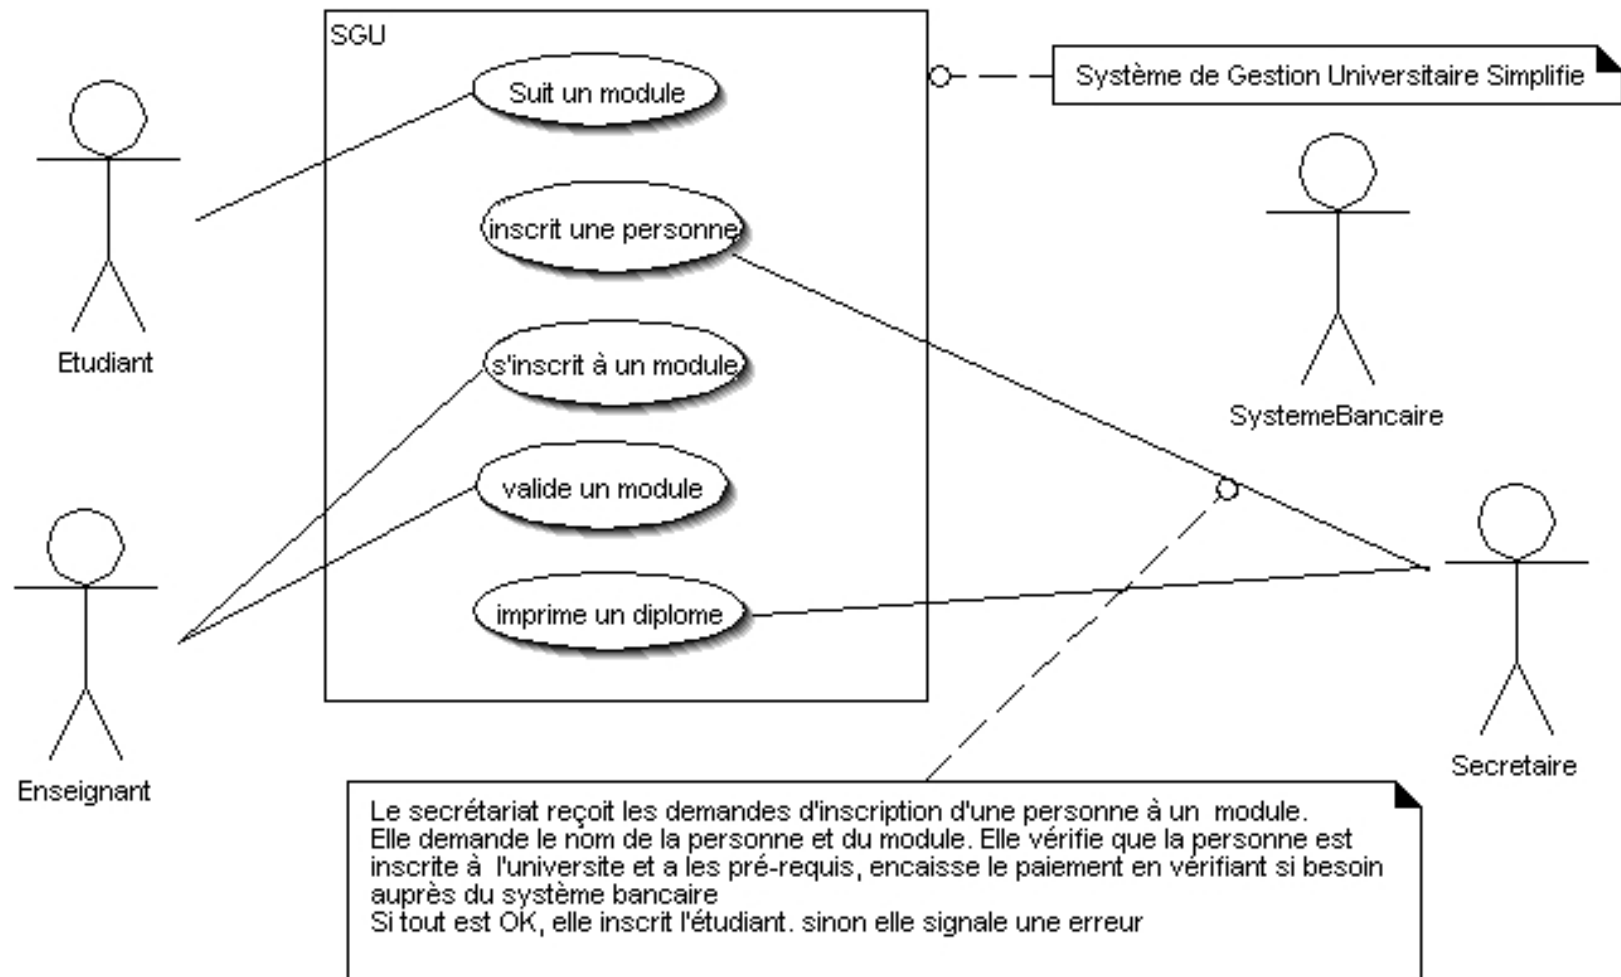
SGU

Suit un module

inscrit une personne

s'inscrit à un module

valide un module

imprime un diplome

Système de Gestion Universitaire Simplifie

Etudiant

Enseignant

SystemeBancaire

Secretaire

Le secrétariat reçoit les demandes d'inscription d'une personne à un module.
Elle demande le nom de la personne et du module. Elle vérifie que la personne est inscrite à l'universite et a les pré-requis, encaisse le paiement en vérifiant si besoin auprès du système bancaire
Si tout est OK, elle inscrit l'étudiant. sinon elle signale une erreur